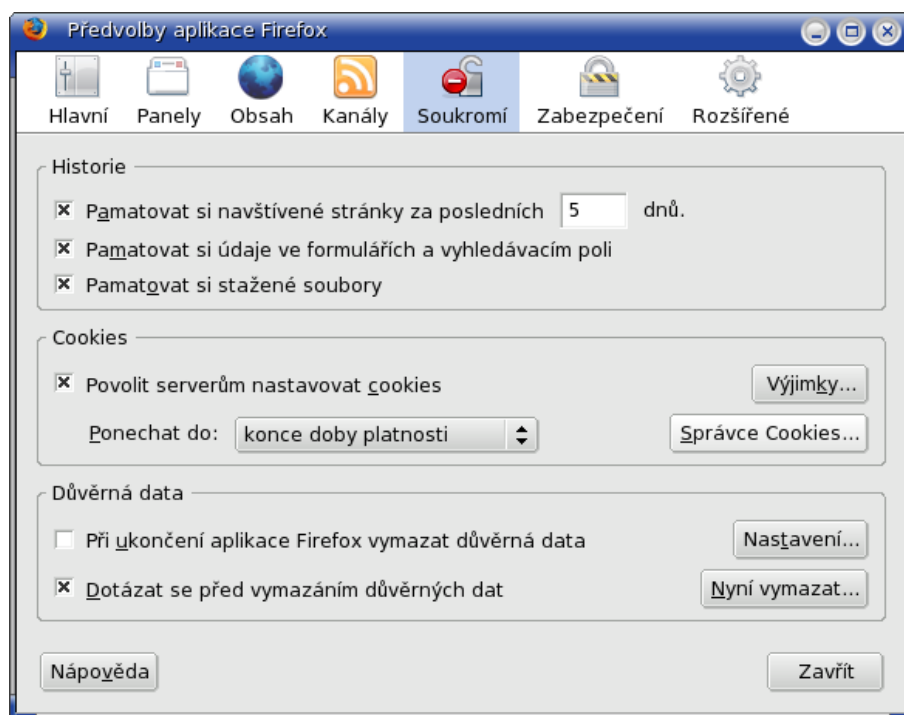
Předvolby aplikace Firefox

Hlavní Panely Obsah Kanály Soukromí Zabezpečení Rozšířené

Historie

Pamatovat si navštívené stránky za posledních 5 dnů.

Pamatovat si údaje ve formulářích a vyhledávacím poli

Pamatovat si stažené soubory

Cookies

Povolit serverům nastavovat cookies

Výjimky...

Ponechat do: konce doby platnosti

Správce Cookies...

Důvěrná data

Při ukončení aplikace Firefox vymazat důvěrná data

Nastavení...

Dotázat se před vymazáním důvěrných dat

Nyní vymazat...

Nápověda

Zavřít